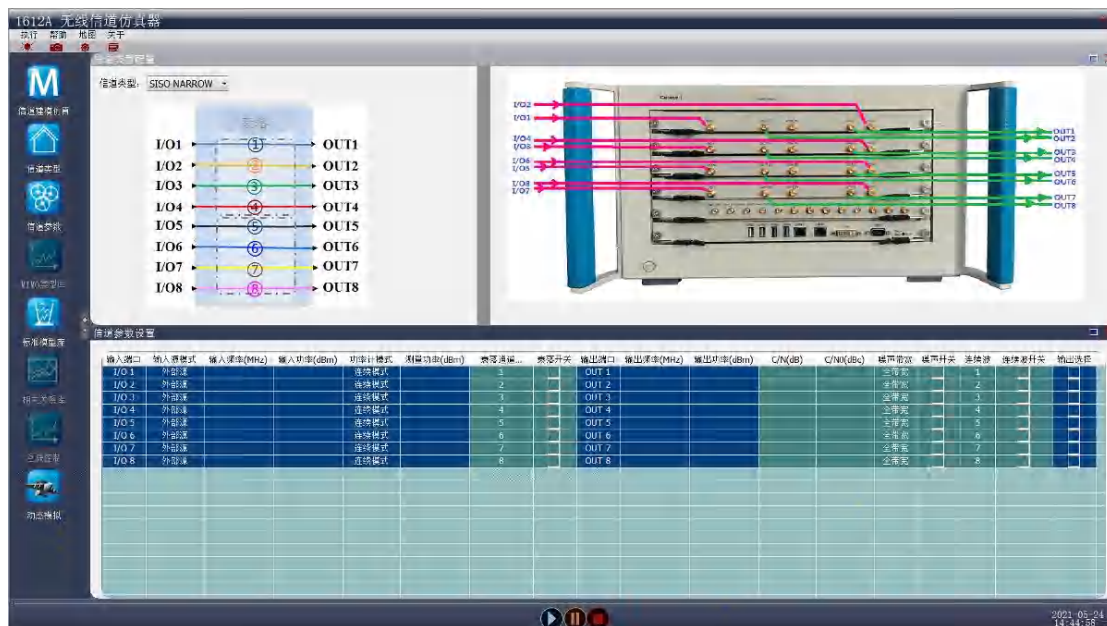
1612A 无线信道仿真器

执行 帮助 地图 关于

信道类型配置

信道类型: SISO NARROW

信道建模仿真

信道类型

信道参数

MIMO类型

标准模型库

相关系数

功率谱

动态模拟

I/O1 ① OUT1
I/O2 ② OUT2
I/O3 ③ OUT3
I/O4 ④ OUT4
I/O5 ⑤ OUT5
I/O6 ⑥ OUT6
I/O7 ⑦ OUT7
I/O8 ⑧ OUT8

I/O2
I/O1
I/O4
I/O3
I/O6
I/O5
I/O8
I/O7

OUT1
OUT2
OUT3
OUT4
OUT5
OUT6
OUT7
OUT8

信道参数设置

| 输入端口 | 输入源模式 | 输入频率(MHz) | 输入功率(dBm) | 功率计模式 | 测量功率(dBm) | 衰落通道... | 衰落开关 | 输出端口 | 输出频率(MHz) | 输出功率(dBm) | C/N(dB) | C/N0(dBc) | 噪声带宽 | 噪声开关 | 连续波 | 连续波开关 | 输出选择 |
|---|---|---|---|---|---|---|---|---|---|---|---|---|---|---|---|---|---|
| I/O 1 | 外部源 | | | 连续模式 | | 1 | | OUT 1 | | | | | 全带宽 | | 1 | | |
| I/O 2 | 外部源 | | | 连续模式 | | 2 | | OUT 2 | | | | | 全带宽 | | 2 | | |
| I/O 3 | 外部源 | | | 连续模式 | | 3 | | OUT 3 | | | | | 全带宽 | | 3 | | |
| I/O 4 | 外部源 | | | 连续模式 | | 4 | | OUT 4 | | | | | 全带宽 | | 4 | | |
| I/O 5 | 外部源 | | | 连续模式 | | 5 | | OUT 5 | | | | | 全带宽 | | 5 | | |
| I/O 6 | 外部源 | | | 连续模式 | | 6 | | OUT 6 | | | | | 全带宽 | | 6 | | |
| I/O 7 | 外部源 | | | 连续模式 | | 7 | | OUT 7 | | | | | 全带宽 | | 7 | | |
| I/O 8 | 外部源 | | | 连续模式 | | 8 | | OUT 8 | | | | | 全带宽 | | 8 | | |

2021-05-24
14:44:58